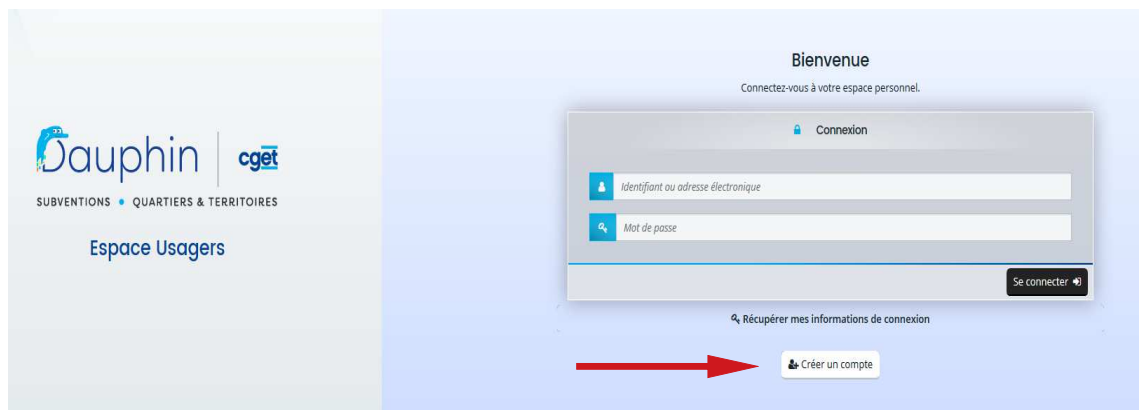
Dauphin | cget
SUBVENTIONS • QUARTIERS & TERRITOIRES

Espace Usagers

Bienvenue

Connectez-vous à votre espace personnel.

Connexion

Identifiant ou adresse électronique

Mot de passe

Se connecter

Récupérer mes informations de connexion

Créer un compte